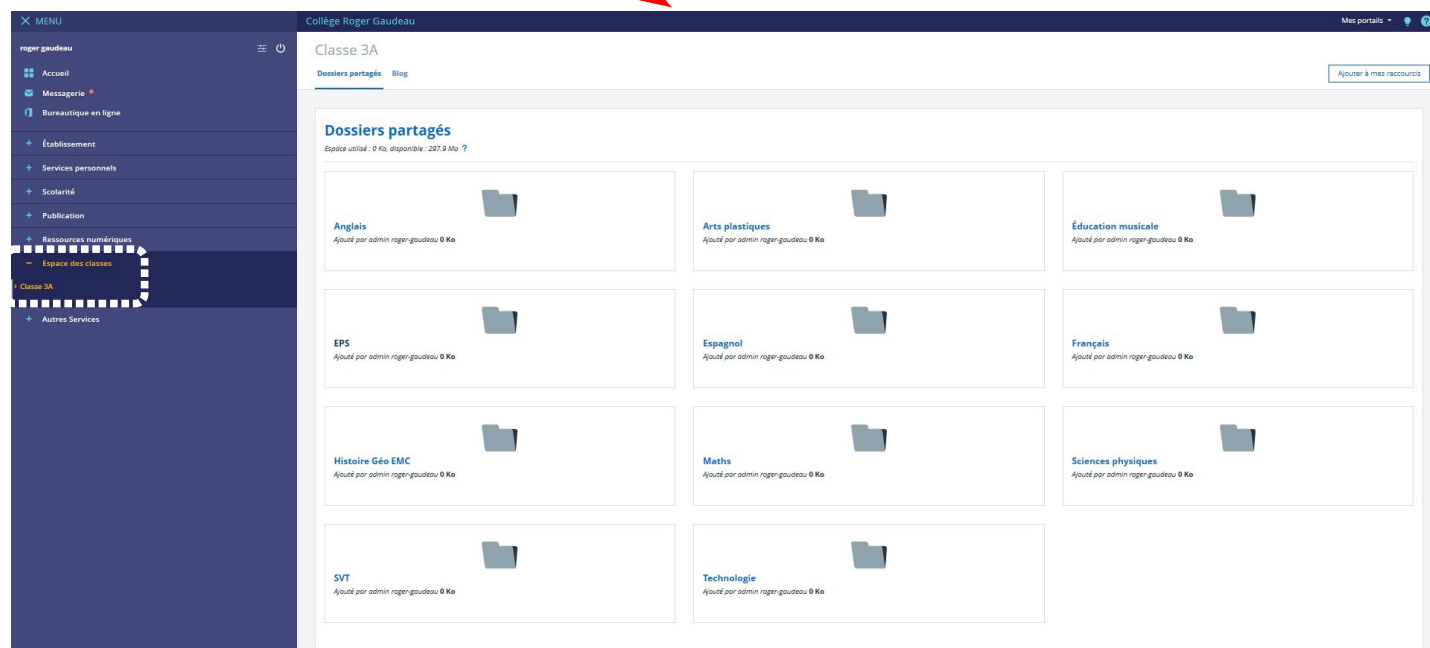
✕ MENU

roger gaudeau

Accueil
Messagerie
Bureautique en ligne

+ Établissement
+ Services personnels
+ Scolarité
+ Publication
+ Ressources numériques
− Espace des classes
Classe 3A
+ Autres Services

Collège Roger Gaudeau

Mes portails

Classe 3A

Dossiers partagés Blog

Ajouter à mes raccourcis

Dossiers partagés
Espace utilisé : 0 Ko, disponible : 297.9 Mo ?

Anglais
Ajouté par admin roger-gaudeau 0 Ko

Arts plastiques
Ajouté par admin roger-gaudeau 0 Ko

Éducation musicale
Ajouté par admin roger-gaudeau 0 Ko

EPS
Ajouté par admin roger-gaudeau 0 Ko

Espagnol
Ajouté par admin roger-gaudeau 0 Ko

Français
Ajouté par admin roger-gaudeau 0 Ko

Histoire Géo EMC
Ajouté par admin roger-gaudeau 0 Ko

Maths
Ajouté par admin roger-gaudeau 0 Ko

Sciences physiques
Ajouté par admin roger-gaudeau 0 Ko

SVT
Ajouté par admin roger-gaudeau 0 Ko

Technologie
Ajouté par admin roger-gaudeau 0 Ko